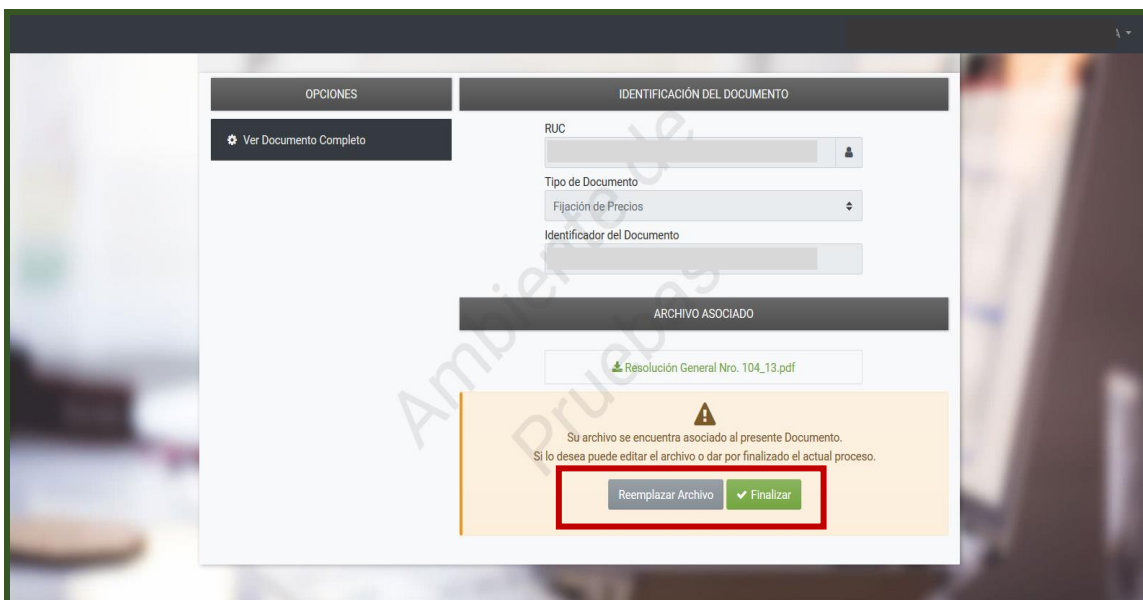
OPCIONES

Ver Documento Completo

IDENTIFICACIÓN DEL DOCUMENTO

RUC

Tipo de Documento

Fijación de Precios

Identificador del Documento

ARCHIVO ASOCIADO

Resolución General Nro. 104_13.pdf

Su archivo se encuentra asociado al presente Documento.
Si lo desea puede editar el archivo o dar por finalizado el actual proceso.

Reemplazar Archivo

Finalizar

Ambiente de Pruebas